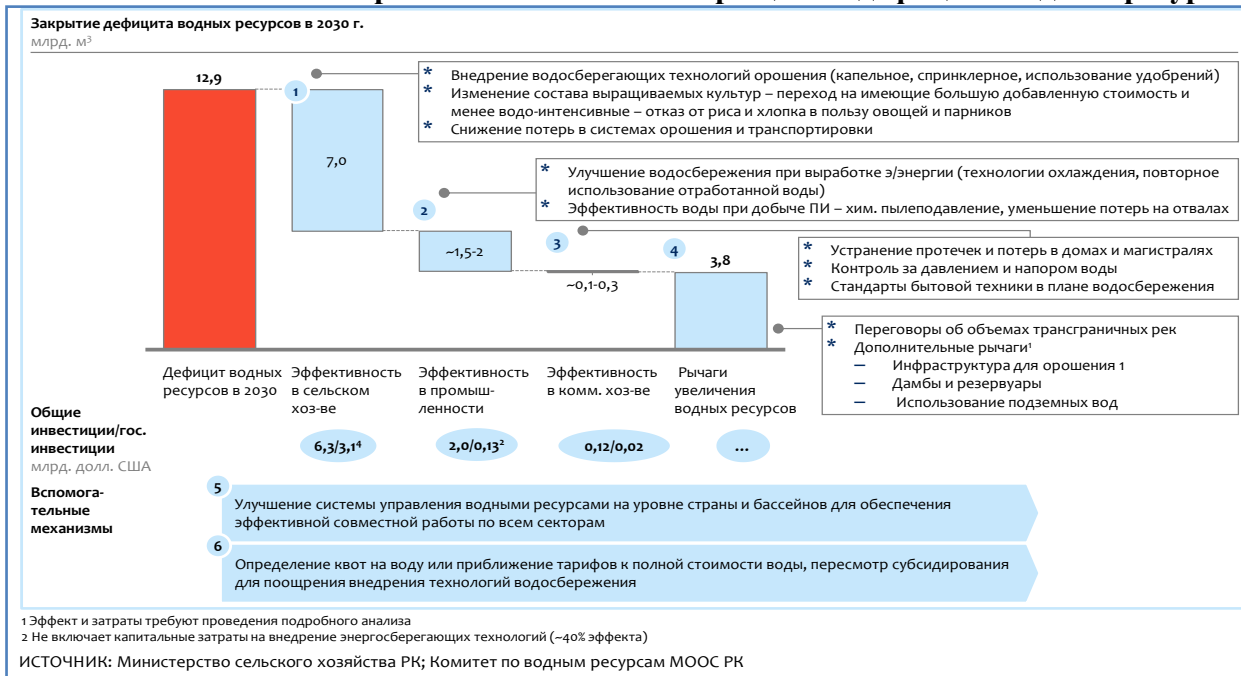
Закрытие дефицита водных ресурсов в 2030 г.
млрд. м³

12,9

1

* Внедрение водосберегающих технологий орошения (капельное, спринклерное, использование удобрений)
* Изменение состава выращиваемых культур – переход на имеющие большую добавленную стоимость и менее водо-интенсивные – отказ от риса и хлопка в пользу овощей и парников
* Снижение потерь в системах орошения и транспортировки

7,0

* Улучшение водосбережения при выработке э/энергии (технологии охлаждения, повторное использование отработанной воды)
* Эффективность воды при добыче ПИ – хим. пылеподавление, уменьшение потерь на отвалах

2

~1,5-2

3

~0,1-0,3

4

3,8

* Устранение протечек и потерь в домах и магистралях
* Контроль за давлением и напором воды
* Стандарты бытовой техники в плане водосбережения

* Переговоры об объемах трансграничных рек
* Дополнительные рычаги¹
– Инфраструктура для орошения 1
– Дамбы и резервуары
– Использование подземных вод

Дефицит водных ресурсов в 2030

Эффективность в сельском хоз-ве

Эффективность в промышленности

Эффективность в комм. хоз-ве

Рычаги увеличения водных ресурсов

Общие инвестиции/гос. инвестиции
млрд. долл. США

6,3/3,1⁴

2,0/0,13²

0,12/0,02

...

Вспомогательные механизмы

5
Улучшение системы управления водными ресурсами на уровне страны и бассейнов для обеспечения эффективной совместной работы по всем секторам

6
Определение квот на воду или приближение тарифов к полной стоимости воды, пересмотр субсидирования для поощрения внедрения технологий водосбережения

1 Эффект и затраты требуют проведения подробного анализа
2 Не включает капитальные затраты на внедрение энергосберегающих технологий (~40% эффекта)

ИСТОЧНИК: Министерство сельского хозяйства РК; Комитет по водным ресурсам МООС РК